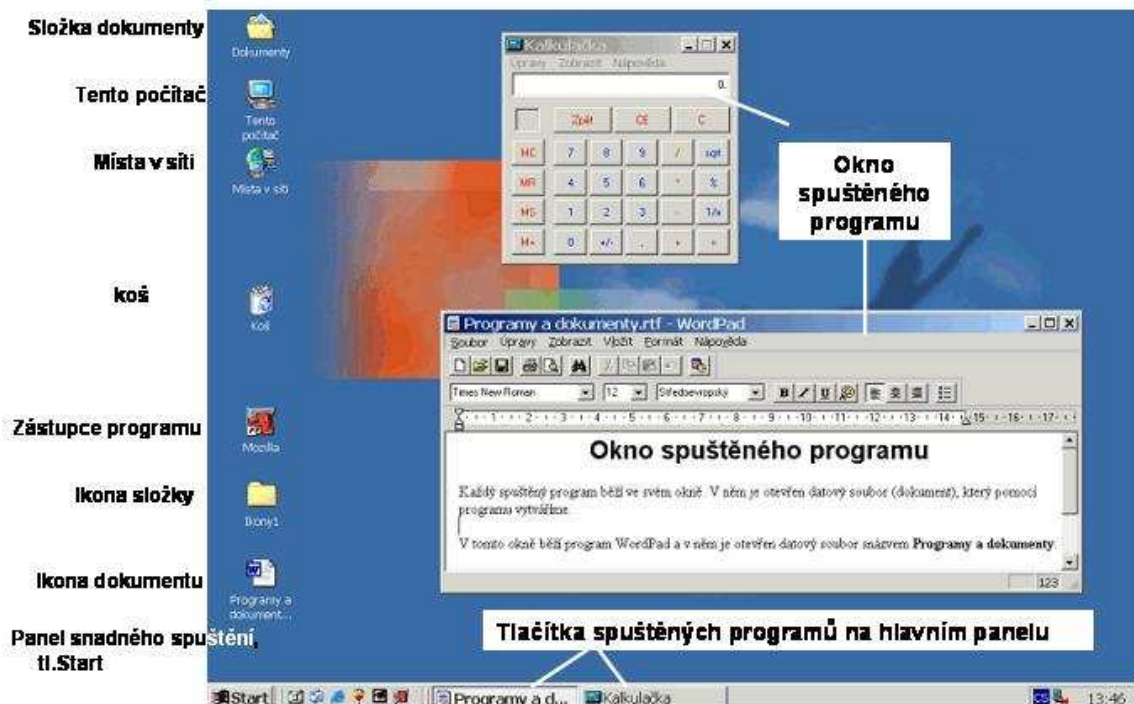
Složka dokumenty

Dokumenty

Tento počítač

Tento počítač

Místa v síti

Místa v síti

koš

Koš

Zástupce programu

Mozilla

Ikona složky

Ikony1

Ikona dokumentu

Programy a dokument...

Panel snadného spuštění, tl.Start

Kalkulačka

Úpravy Zobrazit Nápověda

0.

Zpět CE C

MC 7 8 9 / sqrt

MR 4 5 6 * %

MS 1 2 3 - 1/x

M+ 0 +/- . + =

Okno spuštěného programu

Programy a dokumenty.rtf - WordPad

Soubor Úpravy Zobrazit Vložit Formát Nápověda

Times New Roman 12 Středoevropský

Okno spuštěného programu

Každý spuštěný program běží ve svém okně. V něm je otevřen datový soubor (dokument), který pomocí programu vytváříme.

V tomto okně běží program WordPad a v něm je otevřen datový soubor smázvem **Programy a dokumenty**.

123

Tlačítka spuštěných programů na hlavním panelu

Start Programy a d... Kalkulačka 13:46